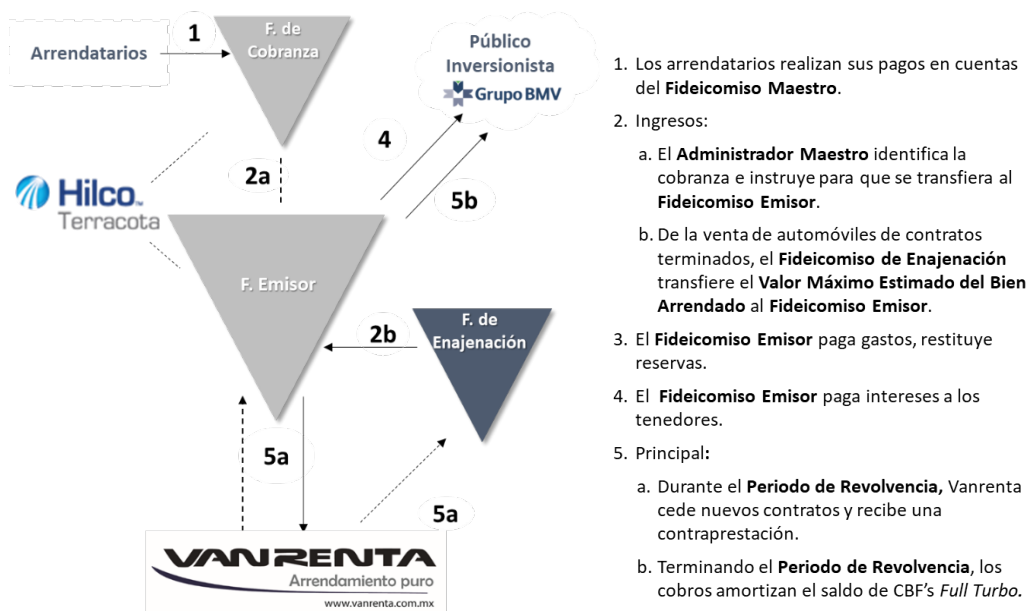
Arrendatarios

1

F. de Cobranza

Público Inversionista

Grupo BMV

4

2a

5b

Hilco. Terracota

F. Emisor

2b

F. de Enajenación

5a

5a

VANRENTA
Arrendamiento puro
www.vanrenta.com.mx

1. Los arrendatarios realizan sus pagos en cuentas del **Fideicomiso Maestro**.

2. Ingresos:

a. El **Administrador Maestro** identifica la cobranza e instruye para que se transfiera al **Fideicomiso Emisor**.

b. De la venta de automóviles de contratos terminados, el **Fideicomiso de Enajenación** transfiere el **Valor Máximo Estimado del Bien Arrendado** al **Fideicomiso Emisor**.

3. El **Fideicomiso Emisor** paga gastos, restituye reservas.

4. El **Fideicomiso Emisor** paga intereses a los tenedores.

5. Principal**:**

a. Durante el **Periodo de Revolvencia,** Vanrenta cede nuevos contratos y recibe una contraprestación.

b. Terminando el **Periodo de Revolvencia**, los cobros amortizan el saldo de CBF's *Full Turbo.*